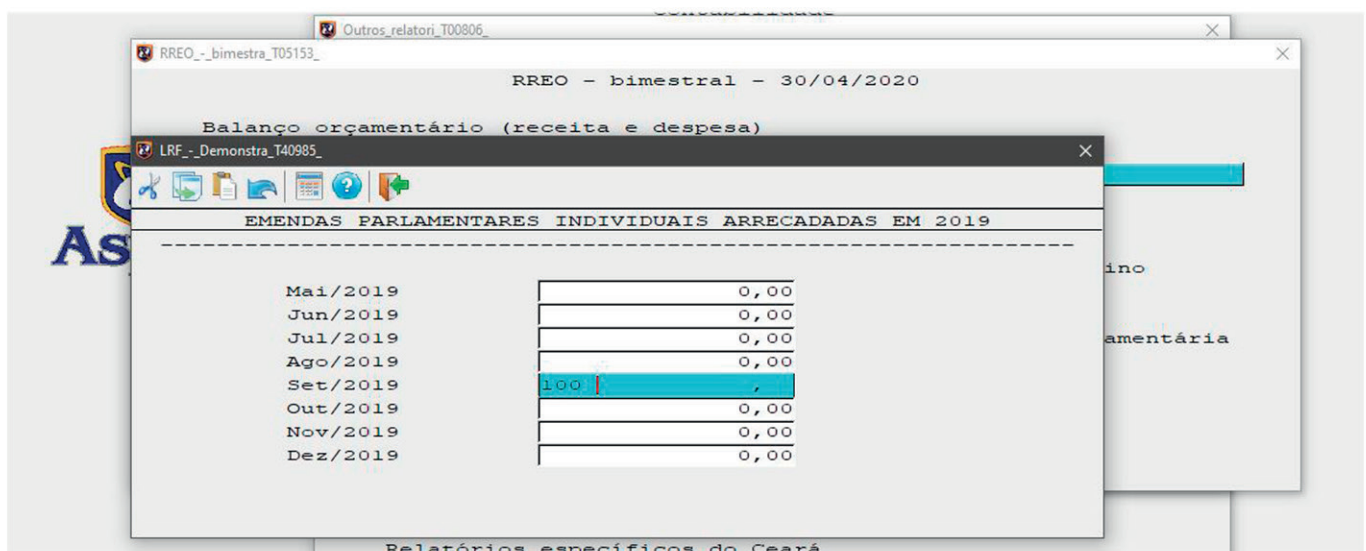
Contabilidade
Outros_relatori_T00806_
RREO_-_bimestra_T05153_
RREO - bimestral - 30/04/2020

Balanço orçamentário (receita e despesa)
LRF_-_Demonstra_T40985_
AS
ino
amentária

EMENDAS PARLAMENTARES INDIVIDUAIS ARRECADADAS EM 2019
-------------------------------------------------------------------

| | |
|---|---|
| Mai/2019 | 0,00 |
| Jun/2019 | 0,00 |
| Jul/2019 | 0,00 |
| Ago/2019 | 0,00 |
| Set/2019 | 100 , |
| Out/2019 | 0,00 |
| Nov/2019 | 0,00 |
| Dez/2019 | 0,00 |

Relatórios específicos do Ceará